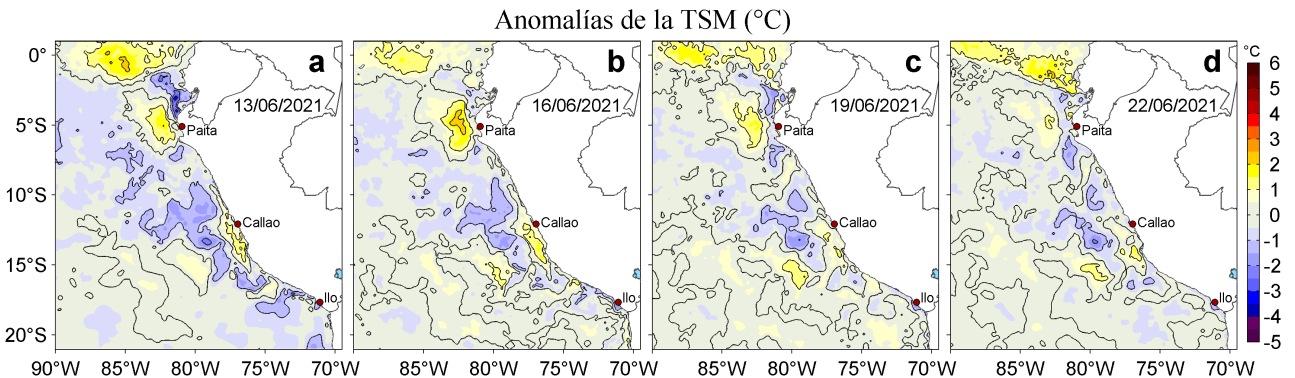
Anomalías de la TSM (°C)

a
13/06/2021
Paita
Callao
Ilo

b
16/06/2021
Paita
Callao
Ilo

c
19/06/2021
Paita
Callao
Ilo

d
22/06/2021
Paita
Callao
Ilo

0°
5°S
10°S
15°S
20°S

90°W 85°W 80°W 75°W 70°W
85°W 80°W 75°W 70°W
85°W 80°W 75°W 70°W
85°W 80°W 75°W 70°W

°C
6
5
4
3
2
1
0
-1
-2
-3
-4
-5